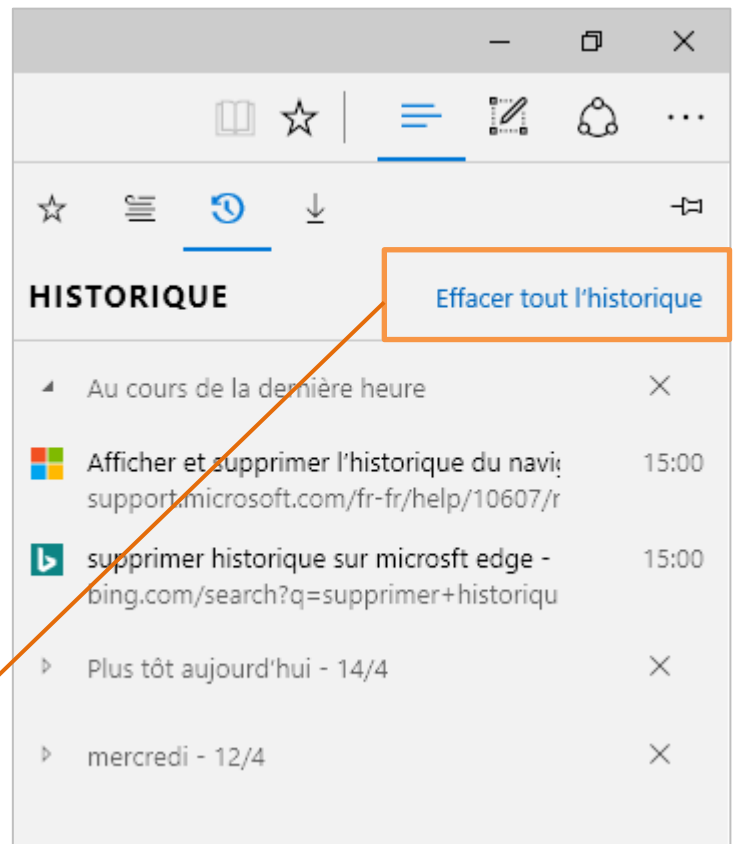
HISTORIQUE

Effacer tout l'historique

Au cours de la dernière heure

Afficher et supprimer l'historique du navi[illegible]
support.microsoft.com/fr-fr/help/10607/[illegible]
15:00

supprimer historique sur microsft edge -
bing.com/search?q=supprimer+historiqu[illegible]
15:00

Plus tôt aujourd'hui - 14/4

mercredi - 12/4